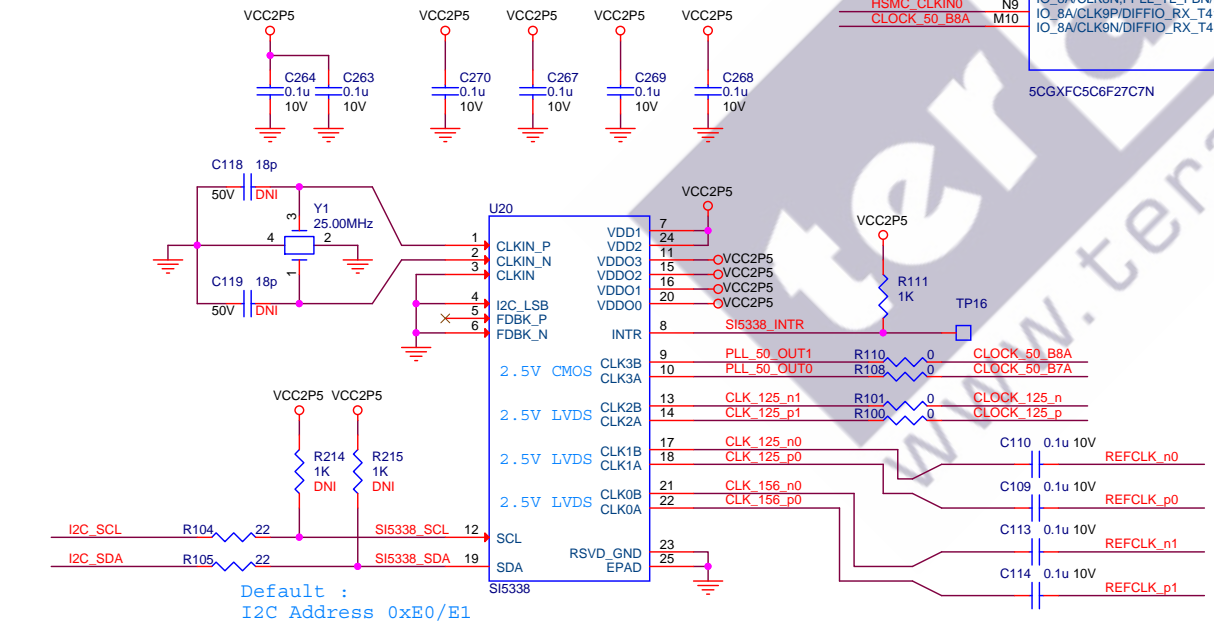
VCC2P5 VCC2P5 VCC2P5 VCC2P5 VCC2P5

C264 0.1u 10V
C263 0.1u 10V
C270 0.1u 10V
C267 0.1u 10V
C269 0.1u 10V
C268 0.1u 10V

HSMC_CLKIN0 N9 IO_8A/CLK8N/PLL_TL_FBN/
CLOCK_50_B8A M10 IO_8A/CLK9P/DIFFIO_RX_T4
IO_8A/CLK9N/DIFFIO_RX_T4

5CGXFC5C6F27C7N

C118 18p
50V DNI
Y1
25.00MHz
3
4 2
1
C119 18p
50V DNI

VCC2P5
U20
1 CLKIN_P
2 CLKIN_N
3 CLKIN
4 I2C_LSB
5 FDBK_P
6 FDBK_N
VDD1 7
VDD2 24
VDDO3 11 VCC2P5
VDDO2 15 VCC2P5
VDDO1 16 VCC2P5
VDDO0 20 VCC2P5
INTR 8 SI5338_INTR

VCC2P5
R111
1K
TP16

2.5V CMOS CLK3B 9 PLL_50_OUT1 R110 0 CLOCK_50_B8A
CLK3A 10 PLL_50_OUT0 R108 0 CLOCK_50_B7A
2.5V LVDS CLK2B 13 CLK_125_n1 R101 0 CLOCK_125_n
CLK2A 14 CLK_125_p1 R100 0 CLOCK_125_p
2.5V LVDS CLK1B 17 CLK_125_n0 C110 0.1u 10V REFCLK_n0
CLK1A 18 CLK_125_p0 C109 0.1u 10V REFCLK_p0
2.5V LVDS CLK0B 21 CLK_156_n0 C113 0.1u 10V REFCLK_n1
CLK0A 22 CLK_156_p0 C114 0.1u 10V REFCLK_p1

VCC2P5 VCC2P5
R214 1K DNI
R215 1K DNI
I2C_SCL R104 22 SI5338_SCL 12 SCL
I2C_SDA R105 22 SI5338_SDA 19 SDA
RSVD_GND 23
EPAD 25
SI5338

Default :
I2C Address 0xE0/E1

www.terasic